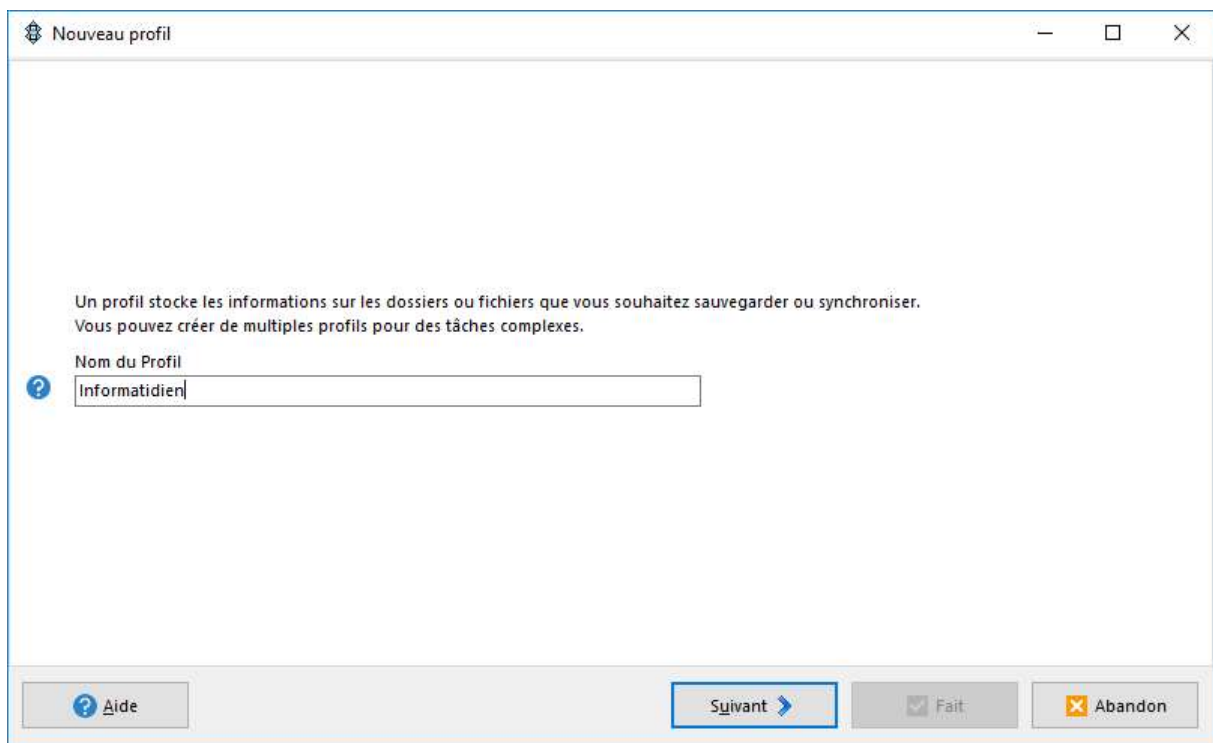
Nouveau profil

Un profil stocke les informations sur les dossiers ou fichiers que vous souhaitez sauvegarder ou synchroniser.
Vous pouvez créer de multiples profils pour des tâches complexes.

Nom du Profil

Informatidien

Aide

Suivant

Fait

Abandon